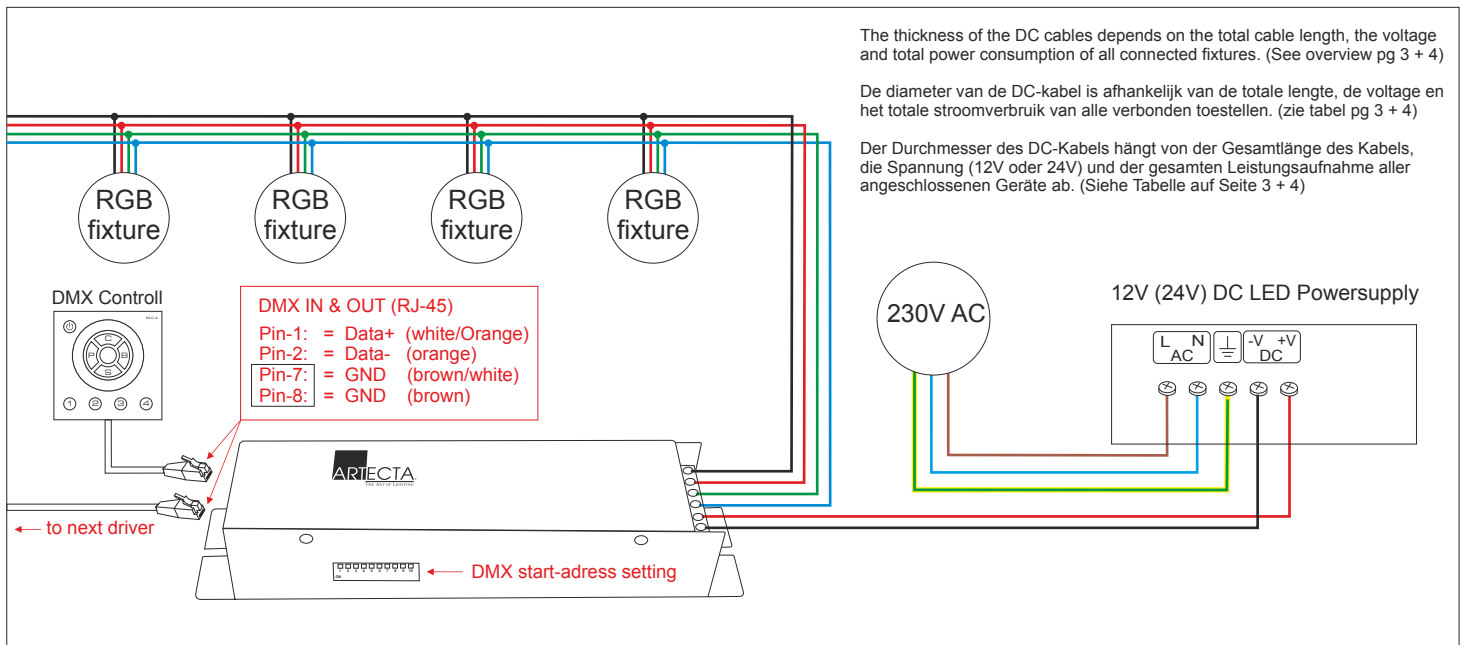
The thickness of the DC cables depends on the total cable length, the voltage and total power consumption of all connected fixtures. (See overview pg 3 + 4)

De diameter van de DC-kabel is afhankelijk van de totale lengte, de voltage en het totale stroomverbruik van alle verbonden toestellen. (zie tabel pg 3 + 4)

Der Durchmesser des DC-Kabels hängt von der Gesamtlänge des Kabels, die Spannung (12V oder 24V) und der gesamten Leistungsaufnahme aller angeschlossenen Geräte ab. (Siehe Tabelle auf Seite 3 + 4)

RGB fixture

RGB fixture

RGB fixture

RGB fixture

DMX Controll

C P B S

1 2 3 4

DMX IN & OUT (RJ-45)
Pin-1: = Data+ (white/Orange)
Pin-2: = Data- (orange)
Pin-7: = GND (brown/white)
Pin-8: = GND (brown)

230V AC

12V (24V) DC LED Powersupply

L N AC

-V +V DC

ARTECTA
THE ART OF LIGHTING

to next driver

DMX start-adress setting